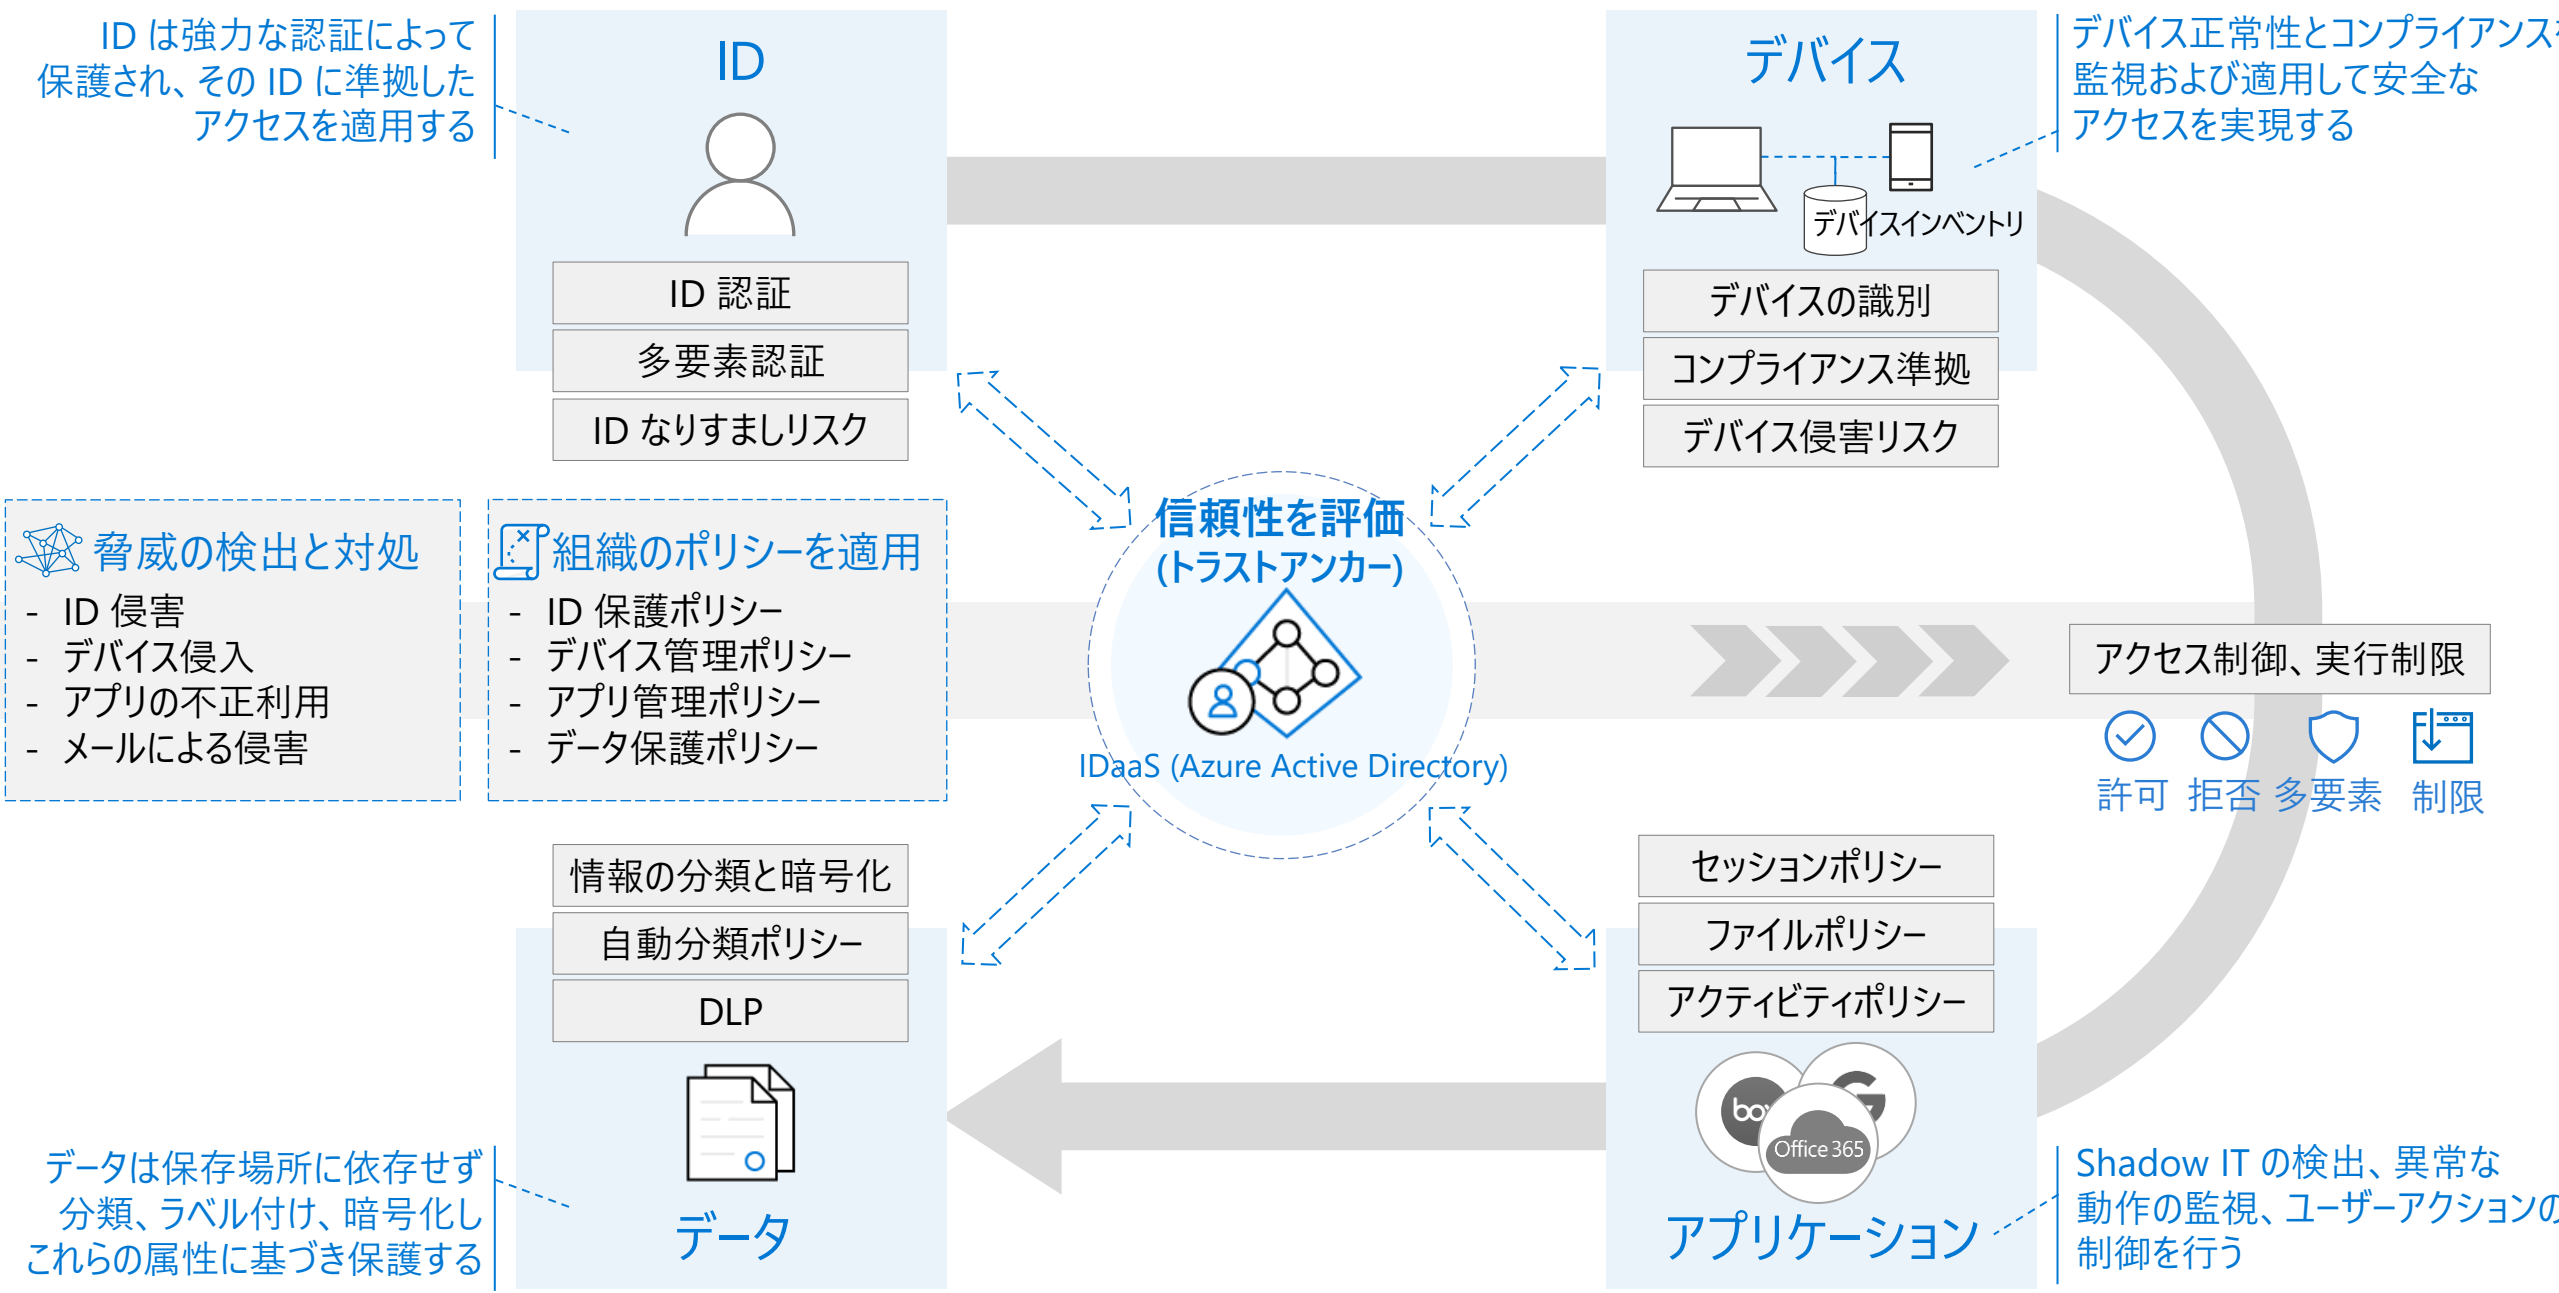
ID は強力な認証によって保護され、その ID に準拠したアクセスを適用する

ID

ID 認証
多要素認証
ID なりすましリスク

デバイス

デバイスインベントリ

デバイスの識別
コンプライアンス準拠
デバイス侵害リスク

デバイス正常性とコンプライアンス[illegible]監視および適用して安全なアクセスを実現する

脅威の検出と対処
- ID 侵害
- デバイス侵入
- アプリの不正利用
- メールによる侵害

組織のポリシーを適用
- ID 保護ポリシー
- デバイス管理ポリシー
- アプリ管理ポリシー
- データ保護ポリシー

信頼性を評価
(トラストアンカー)

IDaaS (Azure Active Directory)

アクセス制御、実行制限

許可 拒否 多要素 制限

情報の分類と暗号化
自動分類ポリシー
DLP

データ

データは保存場所に依存せず分類、ラベル付け、暗号化しこれらの属性に基づき保護する

セッションポリシー
ファイルポリシー
アクティビティポリシー

box
Office 365

アプリケーション

Shadow IT の検出、異常な動作の監視、ユーザーアクション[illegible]制御を行う